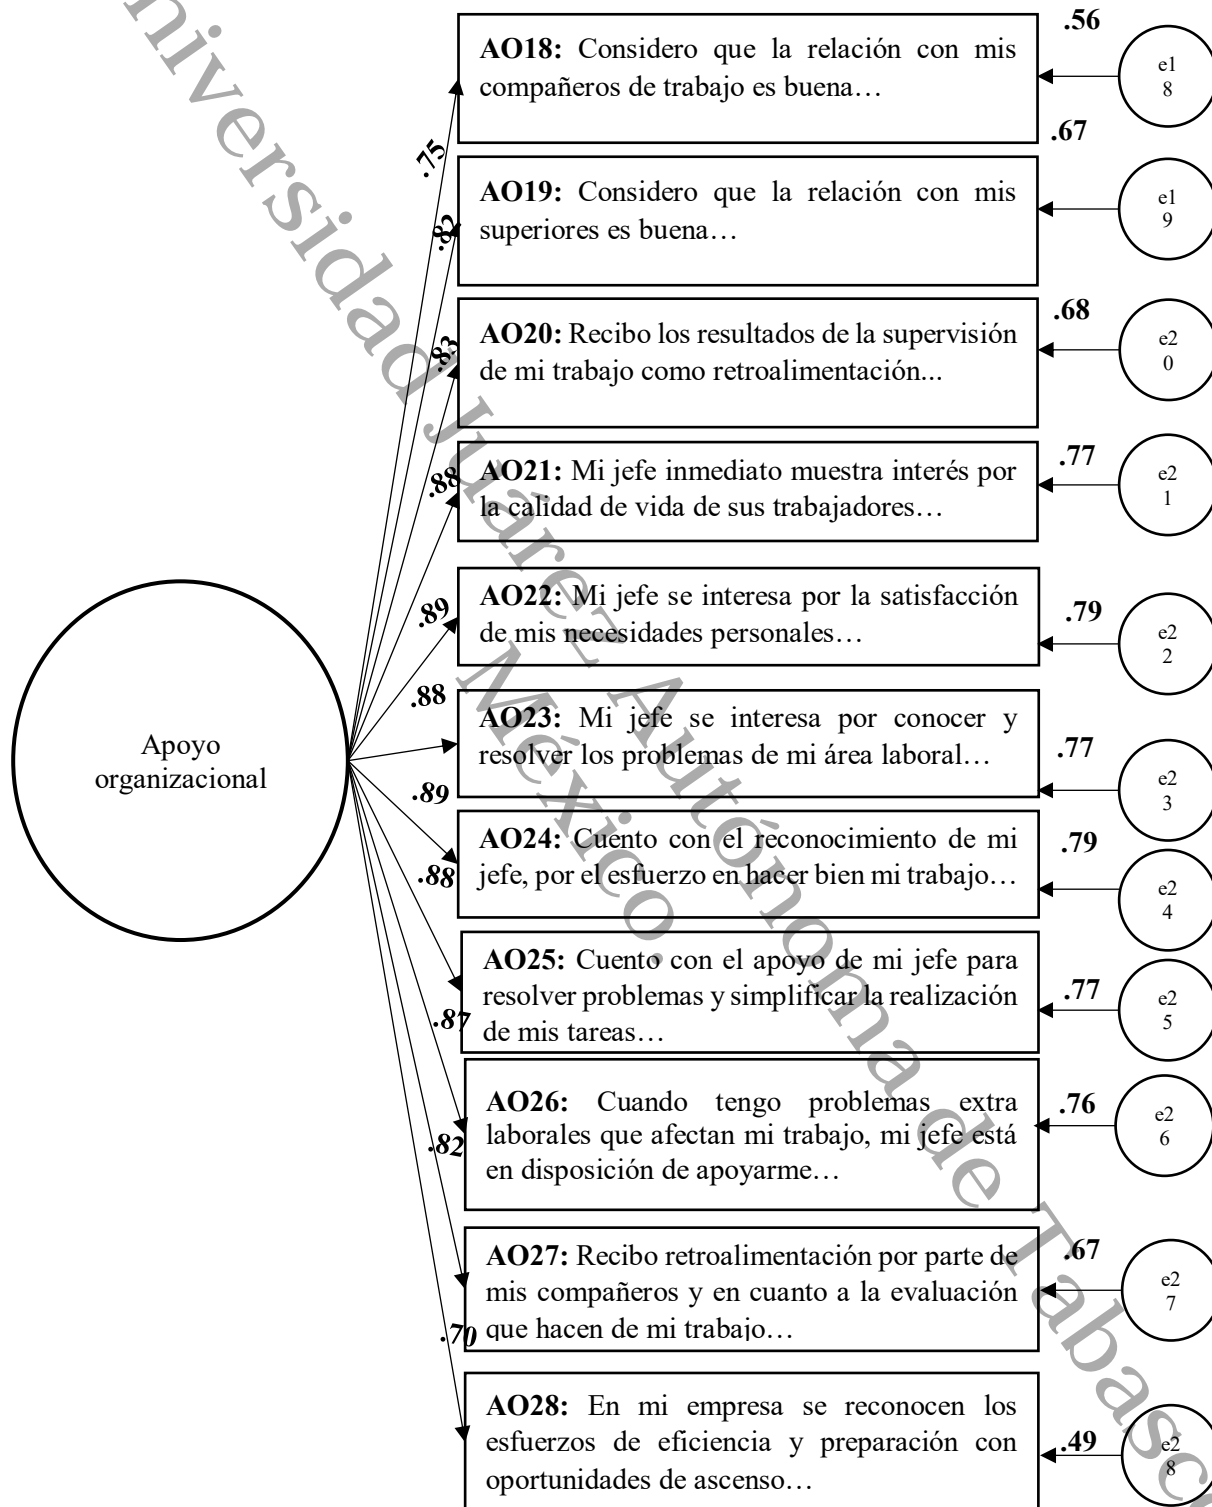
Universidad Juárez Autónoma de Tabasco México

Apoyo organizacional

.75

.82

.83

.88

.89

.88

.89

.88

.87

.82

.70

**AO18:** Considero que la relación con mis compañeros de trabajo es buena…

.56

e1 8

**AO19:** Considero que la relación con mis superiores es buena…

.67

e1 9

**AO20:** Recibo los resultados de la supervisión de mi trabajo como retroalimentación...

.68

e2 0

**AO21:** Mi jefe inmediato muestra interés por la calidad de vida de sus trabajadores…

.77

e2 1

**AO22:** Mi jefe se interesa por la satisfacción de mis necesidades personales…

.79

e2 2

**AO23:** Mi jefe se interesa por conocer y resolver los problemas de mi área laboral…

.77

e2 3

**AO24:** Cuento con el reconocimiento de mi jefe, por el esfuerzo en hacer bien mi trabajo…

.79

e2 4

**AO25:** Cuento con el apoyo de mi jefe para resolver problemas y simplificar la realización de mis tareas…

.77

e2 5

**AO26:** Cuando tengo problemas extra laborales que afectan mi trabajo, mi jefe está en disposición de apoyarme…

.76

e2 6

**AO27:** Recibo retroalimentación por parte de mis compañeros y en cuanto a la evaluación que hacen de mi trabajo…

.67

e2 7

**AO28:** En mi empresa se reconocen los esfuerzos de eficiencia y preparación con oportunidades de ascenso…

.49

e2 8